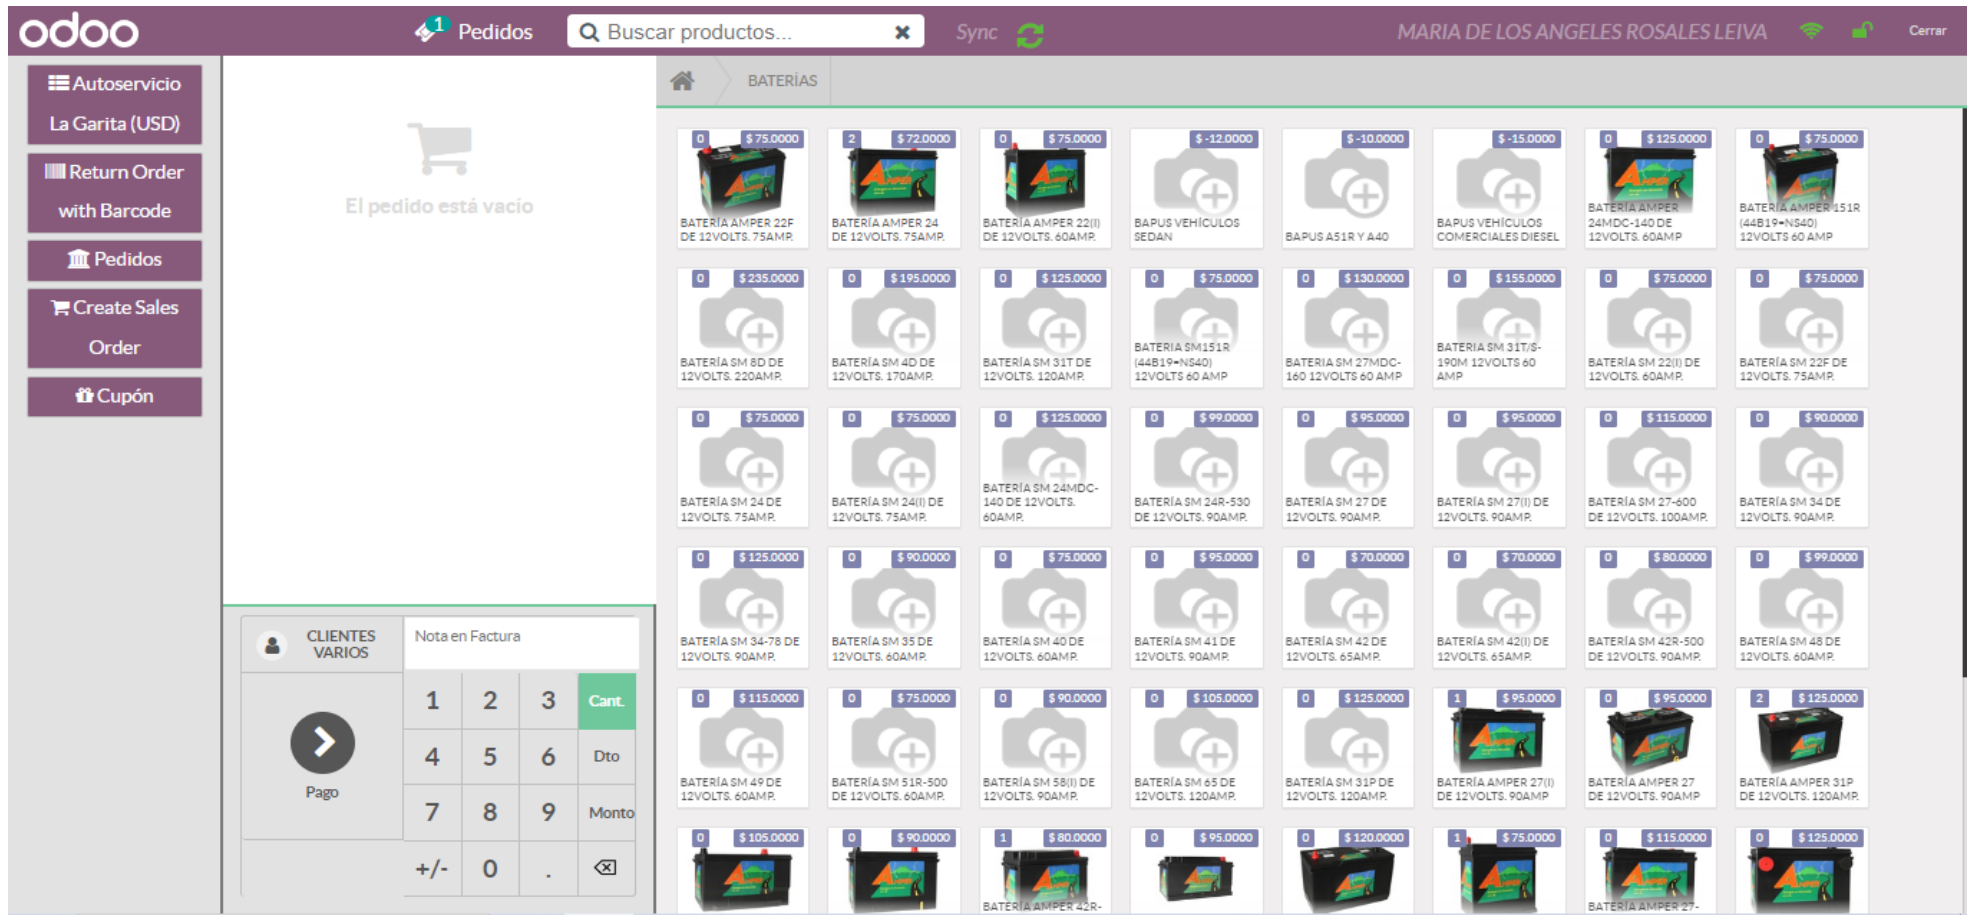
odoo
1 Pedidos
Buscar productos...
Sync
MARIA DE LOS ANGELES ROSALES LEIVA
Cerrar

Autoservicio La Garita (USD)
Return Order with Barcode
Pedidos
Create Sales Order
Cupón

El pedido está vacío

BATERÍAS

| | | | | | | | |
|---|---|---|---|---|---|---|---|
| 0 \$ 75.0000 BATERÍA AMPER 22F DE 12VOLTS. 75AMP. | 2 \$ 72.0000 BATERÍA AMPER 24 DE 12VOLTS. 75AMP. | 0 \$ 75.0000 BATERÍA AMPER 22(I) DE 12VOLTS. 60AMP. | \$ -12.0000 BAPUS VEHÍCULOS SEDAN | \$ -10.0000 BAPUS A51R Y A40 | \$ -15.0000 BAPUS VEHÍCULOS COMERCIALES DIESEL | 0 \$ 125.0000 BATERÍA AMPER 24MDC-140 DE 12VOLTS. 60AMP | 0 \$ 75.0000 BATERÍA AMPER 151R (44B19=NS40) 12VOLTS 60 AMP |
| 0 \$ 235.0000 BATERÍA SM 8D DE 12VOLTS. 220AMP. | 0 \$ 195.0000 BATERÍA SM 4D DE 12VOLTS. 170AMP. | 0 \$ 125.0000 BATERÍA SM 31T DE 12VOLTS. 120AMP. | 0 \$ 75.0000 BATERIA SM151R (44B19=NS40) 12VOLTS 60 AMP | 0 \$ 130.0000 BATERÍA SM 27MDC-160 12VOLTS 60 AMP | 0 \$ 155.0000 BATERIA SM 31T/S-190M 12VOLTS 60 AMP | 0 \$ 75.0000 BATERÍA SM 22(I) DE 12VOLTS. 60AMP. | 0 \$ 75.0000 BATERÍA SM 22F DE 12VOLTS. 75AMP. |
| 0 \$ 75.0000 BATERÍA SM 24 DE 12VOLTS. 75AMP. | 0 \$ 75.0000 BATERÍA SM 24(I) DE 12VOLTS. 75AMP. | 0 \$ 125.0000 BATERÍA SM 24MDC-140 DE 12VOLTS. 60AMP. | 0 \$ 99.0000 BATERÍA SM 24R-530 DE 12VOLTS. 90AMP. | 0 \$ 95.0000 BATERÍA SM 27 DE 12VOLTS. 90AMP. | 0 \$ 95.0000 BATERÍA SM 27(I) DE 12VOLTS. 90AMP. | 0 \$ 115.0000 BATERÍA SM 27-600 DE 12VOLTS. 100AMP. | 0 \$ 90.0000 BATERÍA SM 34 DE 12VOLTS. 90AMP. |
| 0 \$ 125.0000 BATERÍA SM 34-78 DE 12VOLTS. 90AMP. | 0 \$ 90.0000 BATERÍA SM 35 DE 12VOLTS. 60AMP. | 0 \$ 75.0000 BATERÍA SM 40 DE 12VOLTS. 60AMP. | 0 \$ 95.0000 BATERÍA SM 41 DE 12VOLTS. 90AMP. | 0 \$ 70.0000 BATERÍA SM 42 DE 12VOLTS. 65AMP. | 0 \$ 70.0000 BATERÍA SM 42(I) DE 12VOLTS. 65AMP. | 0 \$ 80.0000 BATERÍA SM 42R-500 DE 12VOLTS. 90AMP. | 0 \$ 99.0000 BATERÍA SM 48 DE 12VOLTS. 60AMP. |
| 0 \$ 115.0000 BATERÍA SM 49 DE 12VOLTS. 60AMP. | 0 \$ 75.0000 BATERÍA SM 51R-500 DE 12VOLTS. 60AMP. | 0 \$ 90.0000 BATERÍA SM 58(I) DE 12VOLTS. 90AMP. | 0 \$ 105.0000 BATERÍA SM 65 DE 12VOLTS. 120AMP. | 0 \$ 125.0000 BATERÍA SM 31P DE 12VOLTS. 120AMP. | 1 \$ 95.0000 BATERÍA AMPER 27(I) DE 12VOLTS. 90AMP | 0 \$ 95.0000 BATERÍA AMPER 27 DE 12VOLTS. 90AMP | 2 \$ 125.0000 BATERÍA AMPER 31P DE 12VOLTS. 120AMP. |
| 0 \$ 105.0000 | 0 \$ 90.0000 | 1 \$ 80.0000 BATERÍA AMPER 42R- | 0 \$ 95.0000 | 0 \$ 120.0000 | 1 \$ 75.0000 | 0 \$ 115.0000 BATERÍA AMPER 27- | 0 \$ 125.0000 |

CLIENTES VARIOS
Nota en Factura
Pago
| 1 | 2 | 3 | Cant. |
|---|---|---|---|
| 4 | 5 | 6 | Dto |
| 7 | 8 | 9 | Monto |
| +/- | 0 | . | ⌫ |